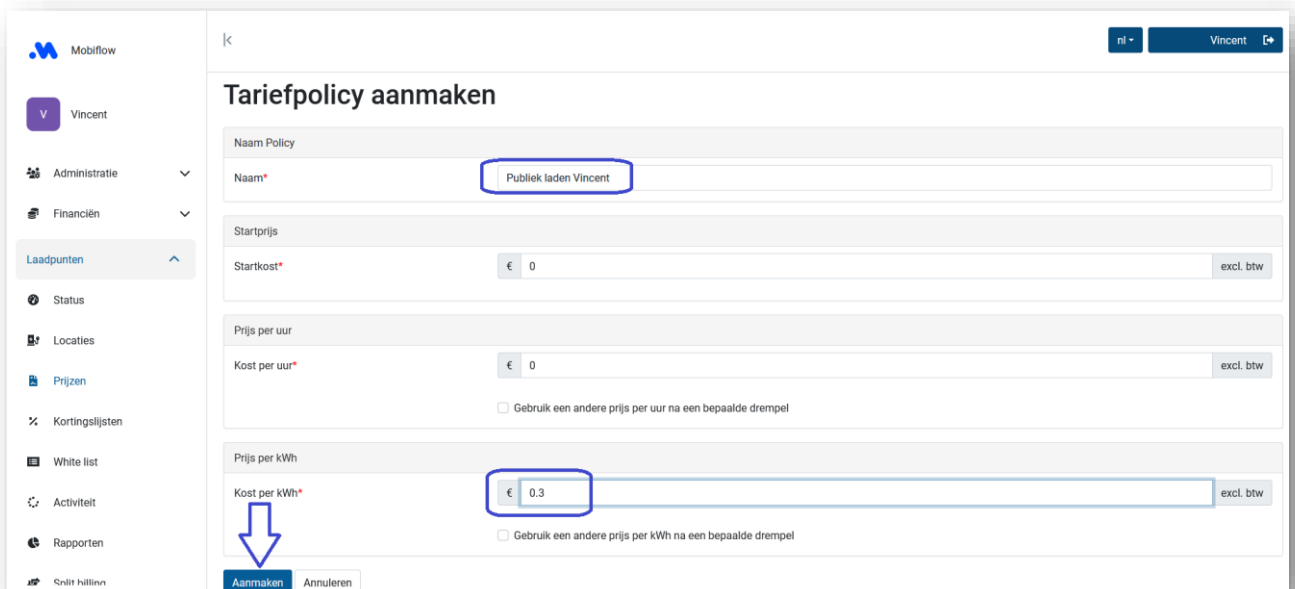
Mobiflow

V Vincent

Administratie

Financiën

Laadpunten

Status

Locaties

Prijzen

Kortingslijsten

White list

Activiteit

Rapporten

Split billing

nl

Vincent

Tariefpolicy aanmaken

Naam Policy

Naam*

Publiek laden Vincent

Startprijs

Startkost*

€ 0

excl. btw

Prijs per uur

Kost per uur*

€ 0

excl. btw

Gebruik een andere prijs per uur na een bepaalde drempel

Prijs per kWh

Kost per kWh*

€ 0.3

excl. btw

Gebruik een andere prijs per kWh na een bepaalde drempel

Aanmaken

Annuleren